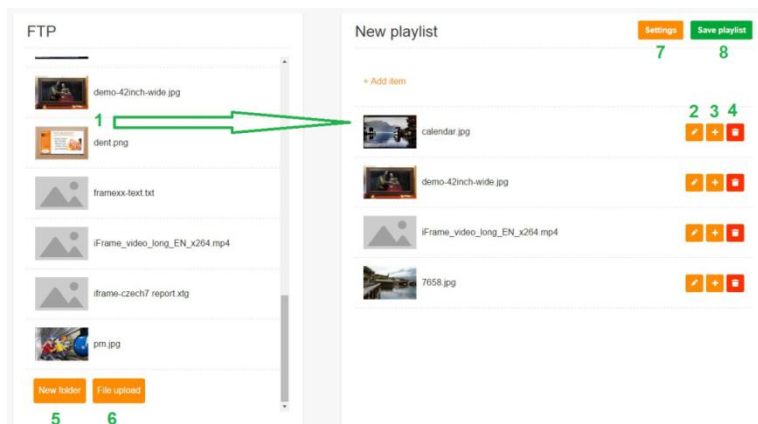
FTP

demo-42inch-wide.jpg

1

dent.png

framexx-text.txt

iFrame_video_long_EN_x264.mp4

iframe-czech7 report.xtg

pm.jpg

New folder

File upload

5

6

New playlist

Settings

Save playlist

7

8

+ Add item

2 3 4

calendar.jpg

demo-42inch-wide.jpg

iFrame_video_long_EN_x264.mp4

7658.jpg